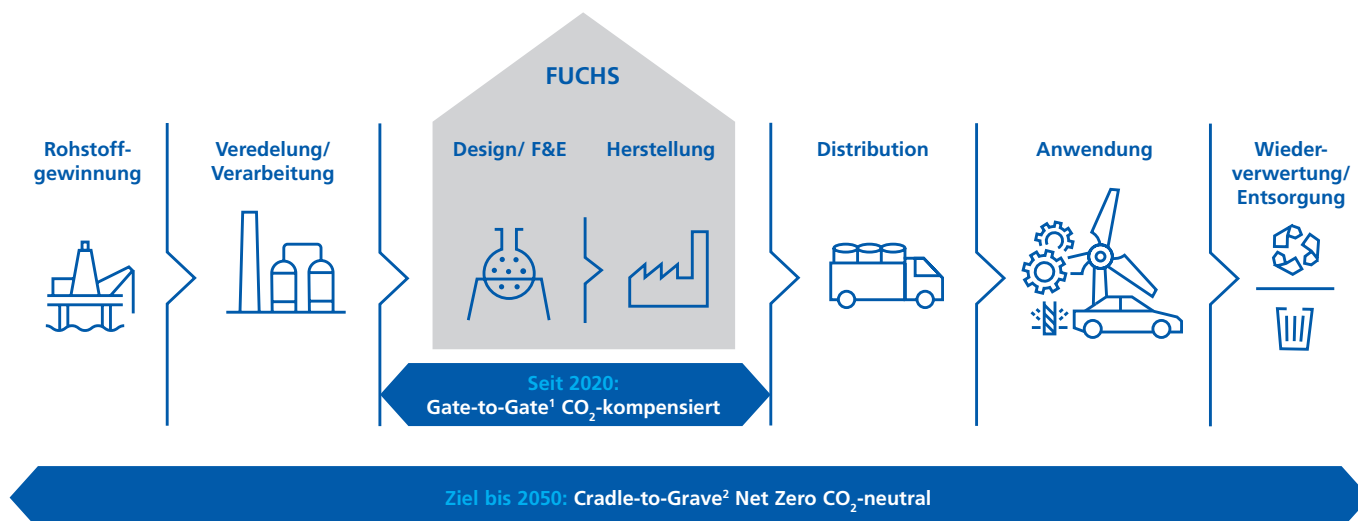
FUCHS

Rohstoffgewinnung

Veredelung/ Verarbeitung

Design/ F&E

Herstellung

Distribution

Anwendung

Wiederverwertung/ Entsorgung

Seit 2020:
Gate-to-Gate$^1$ $CO_2$-kompensiert

Ziel bis 2050: Cradle-to-Grave$^2$ Net Zero $CO_2$-neutral